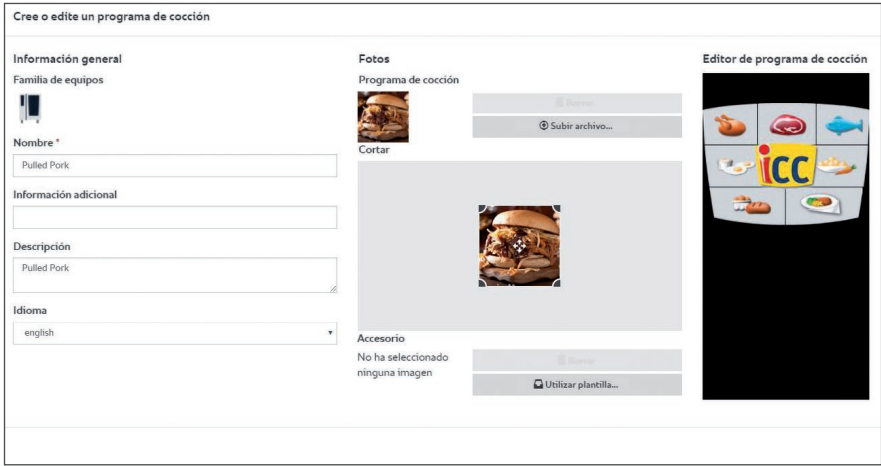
Cree o edite un programa de cocción

Información general

Familia de equipos

Nombre *

Pulled Pork

Información adicional

Descripción

Pulled Pork

Idioma

english

Fotos

Programa de cocción

Borrar

Subir archivo...

Cortar

Accesorio

No ha seleccionado ninguna imagen

Borrar

Utilizar plantilla...

Editor de programa de cocción

iCC